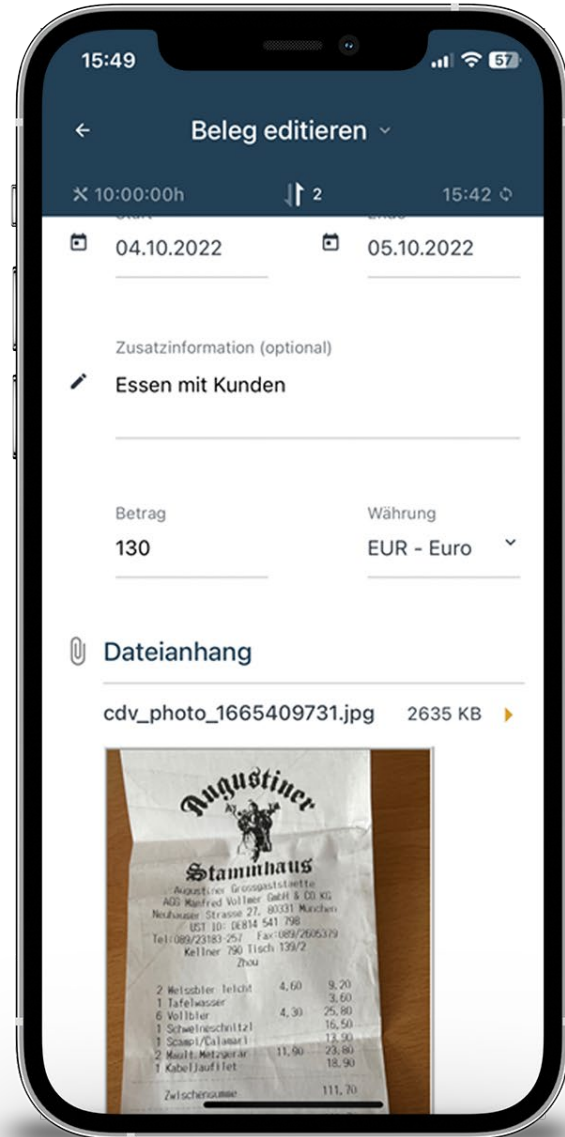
15:49

57

←

Beleg editieren ˅

✕ 10:00:00h

2

15:42

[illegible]

04.10.2022

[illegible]

05.10.2022

Zusatzinformation (optional)

Essen mit Kunden

Betrag

130

Währung

EUR - Euro

Dateianhang

cdv_photo_1665409731.jpg

2635 KB

Augustiner

Stammhaus

Augustiner Grossgaststaette
AGG Manfred Vollmer GmbH & CO KG
Neuhauser Strasse 27, 80331 München
UST ID: DE814 541 798
Tel:089/23183-257 Fax:089/2605379
Kellner 790 Tisch 139/2
Zhou

| | | |
|---|---|---|
| 2 Weissbier leicht | 4,60 | 9,20 |
| 1 Tafelwasser | | 3,60 |
| 6 Vollbier | 4,30 | 25,80 |
| 1 Schweineschnitzl | | 16,50 |
| 1 Scampi/Calamari | | 13,90 |
| 2 Mault.Metzgerar | 11,90 | 23,80 |
| 1 Kabeljaufilet | | 18,90 |

Zwischensumme 111,70